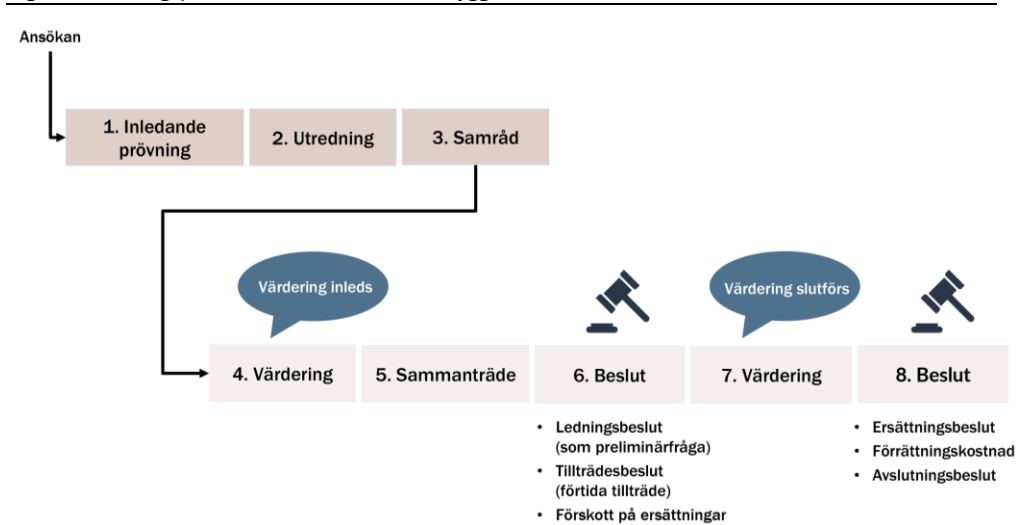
Ansökan

1. Inledande prövning

2. Utredning

3. Samråd

Värdering inleds

Värdering slutförs

4. Värdering

5. Sammanträde

6. Beslut

7. Värdering

8. Beslut

• Ledningsbeslut (som preliminärfråga)
• Tillträdesbeslut (förtida tillträde)
• Förskott på ersättningar

• Ersättningsbeslut
• Förrättningskostnad
• Avslutningsbeslut